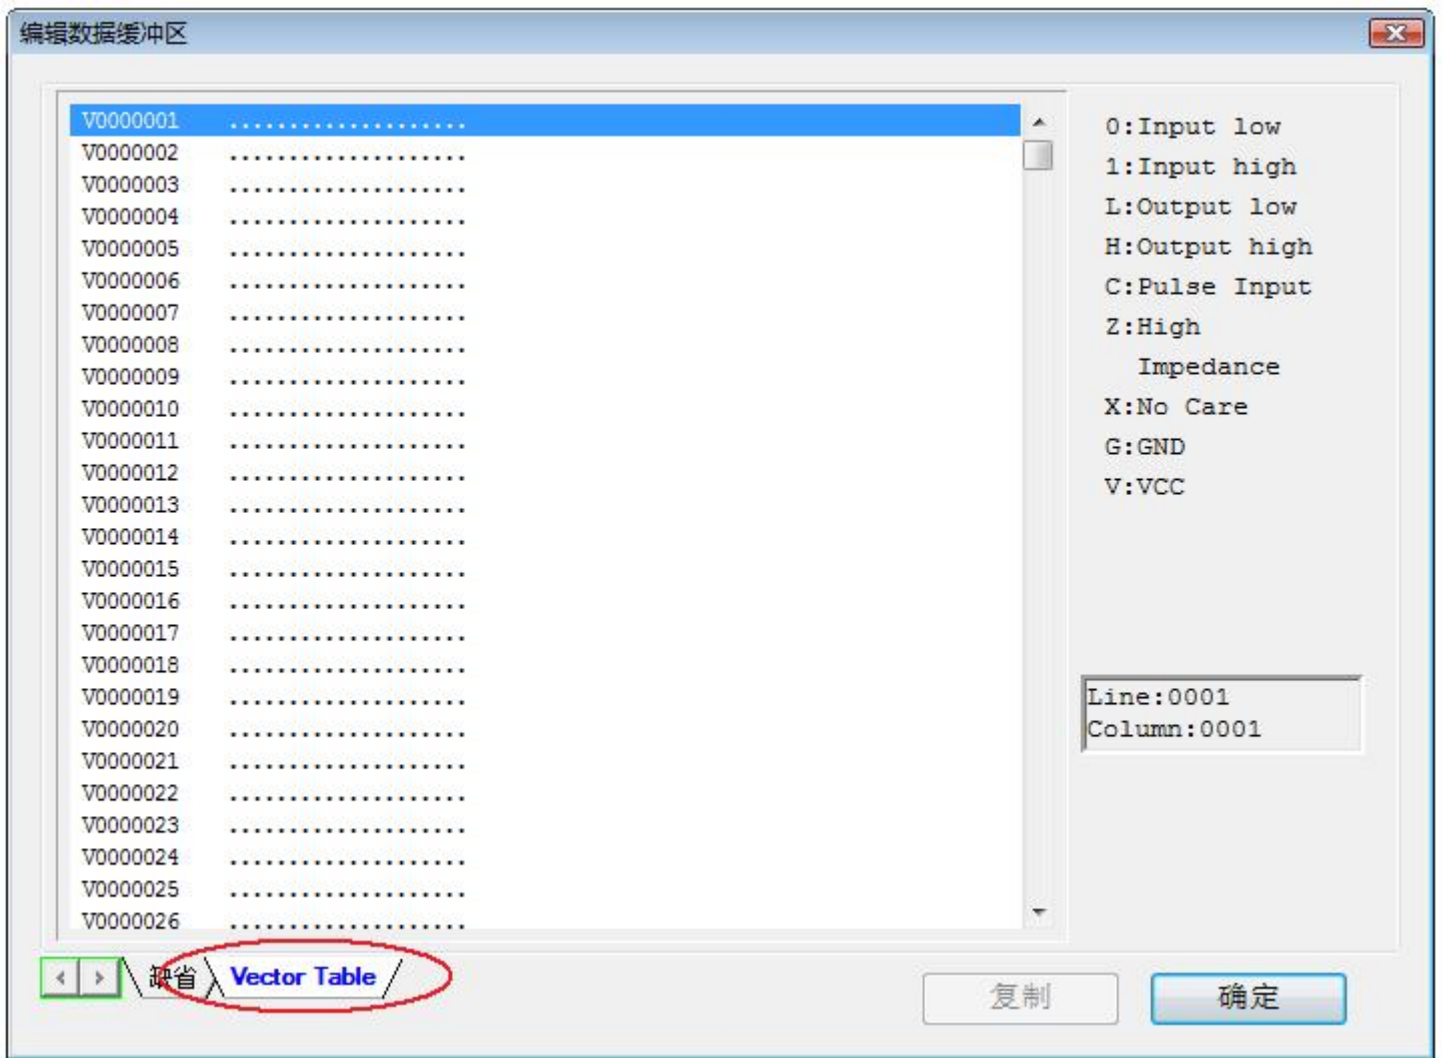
编辑数据缓冲区

V0000001 ....................
V0000002 ....................
V0000003 ....................
V0000004 ....................
V0000005 ....................
V0000006 ....................
V0000007 ....................
V0000008 ....................
V0000009 ....................
V0000010 ....................
V0000011 ....................
V0000012 ....................
V0000013 ....................
V0000014 ....................
V0000015 ....................
V0000016 ....................
V0000017 ....................
V0000018 ....................
V0000019 ....................
V0000020 ....................
V0000021 ....................
V0000022 ....................
V0000023 ....................
V0000024 ....................
V0000025 ....................
V0000026 ....................

0:Input low
1:Input high
L:Output low
H:Output high
C:Pulse Input
Z:High Impedance
X:No Care
G:GND
V:VCC

Line:0001
Column:0001

缺省 Vector Table

复制 确定